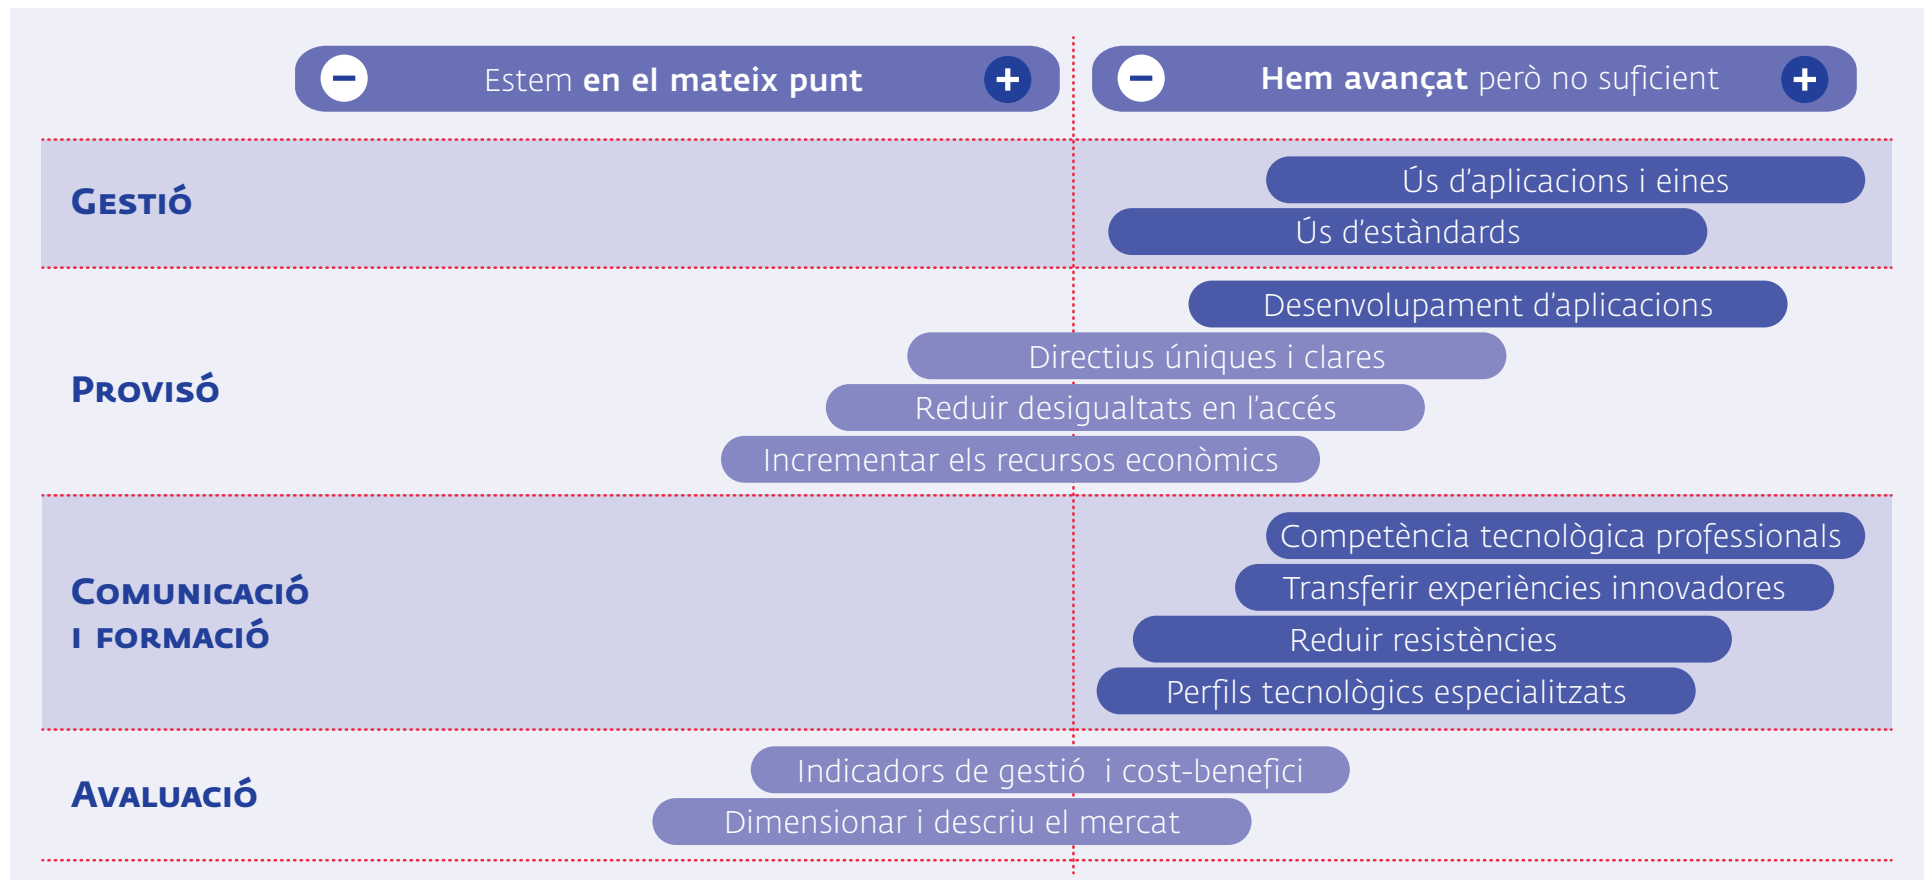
Estem en el mateix punt

Hem avançat però no suficient

Gestió

Ús d'aplicacions i eines

Ús d'estàndards

Provisó

Desenvolupament d'aplicacions

Directius úniques i clares

Reduir desigualtats en l'accés

Incrementar els recursos econòmics

Comunicació i formació

Competència tecnològica professionals

Transferir experiències innovadores

Reduir resistències

Perfils tecnològics especialitzats

Avaluació

Indicadors de gestió i cost-benefici

Dimensionar i descriu el mercat